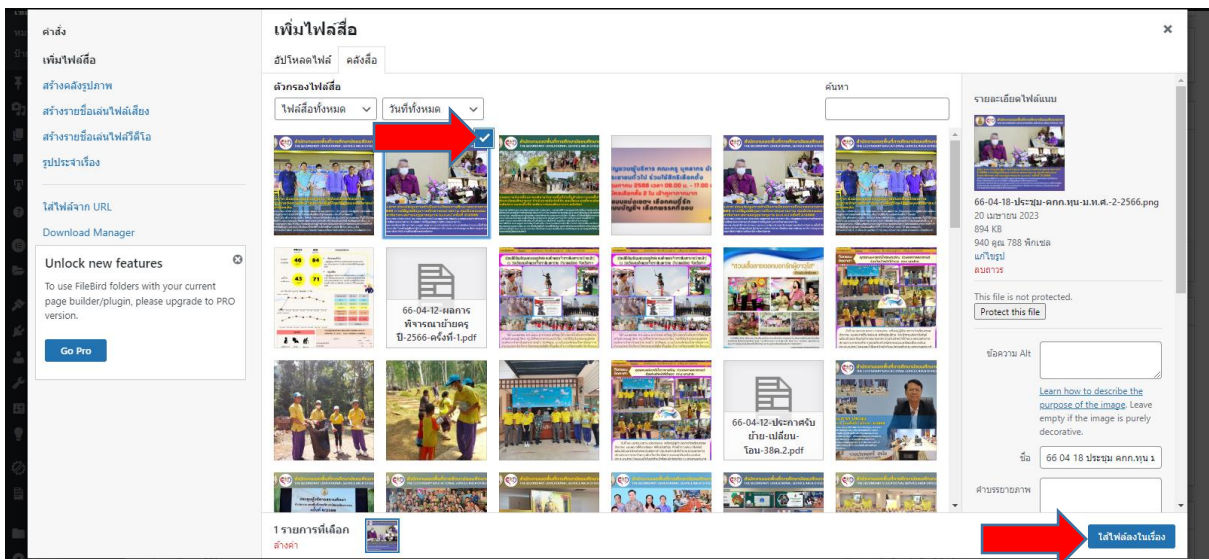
คำสั่ง

เพิ่มไฟล์สื่อ

สร้างคลังรูปภาพ

สร้างรายชื่อเล่นไฟล์เสียง

สร้างรายชื่อเล่นไฟล์วีดีโอ

รูปประจำเรื่อง

ใส่ไฟล์จาก URL

Download Manager

Unlock new features

To use FileBird folders with your current page builder/plugin, please upgrade to PRO version.

Go Pro

เพิ่มไฟล์สื่อ

อัปโหลดไฟล์ คลังสื่อ

ตัวกรองไฟล์สื่อ

ไฟล์สื่อทั้งหมด

วันที่ทั้งหมด

ค้นหา

66-04-12-ผลการพิจารณาย้ายครู ปี-2566-ครั้งที่-1.pdf

66-04-12-ประกาศรับย้าย-เปลี่ยน-โอน-38ค.2.pdf

รายละเอียดไฟล์แนบ

66-04-18-ประชุม-คกก.ทุน-ม.ท.ศ.-2-2566.png
20 เมษายน 2023
894 KB
940 คูณ 788 พิกเซล
แก้ไขรูป
ลบถาวร

This file is not protected.

Protect this file

ข้อความ Alt

Learn how to describe the purpose of the image. Leave empty if the image is purely decorative.

ชื่อ 66 04 18 ประชุม คกก.ทุน ม

คำบรรยายภาพ

1 รายการที่เลือก
ล้างค่า

ใส่ไฟล์ลงในเรื่อง